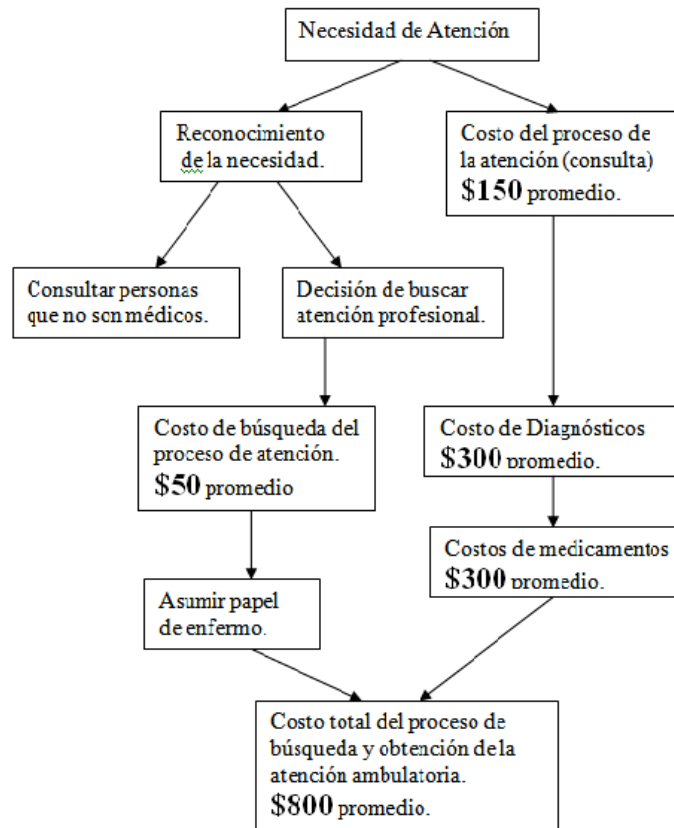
Necesidad de Atención

Reconocimiento de la necesidad.

Costo del proceso de la atención (consulta) $150 promedio.

Consultar personas que no son médicos.

Decisión de buscar atención profesional.

Costo de búsqueda del proceso de atención. $50 promedio

Costo de Diagnósticos $300 promedio.

Costos de medicamentos $300 promedio.

Asumir papel de enfermo.

Costo total del proceso de búsqueda y obtención de la atención ambulatoria. $800 promedio.